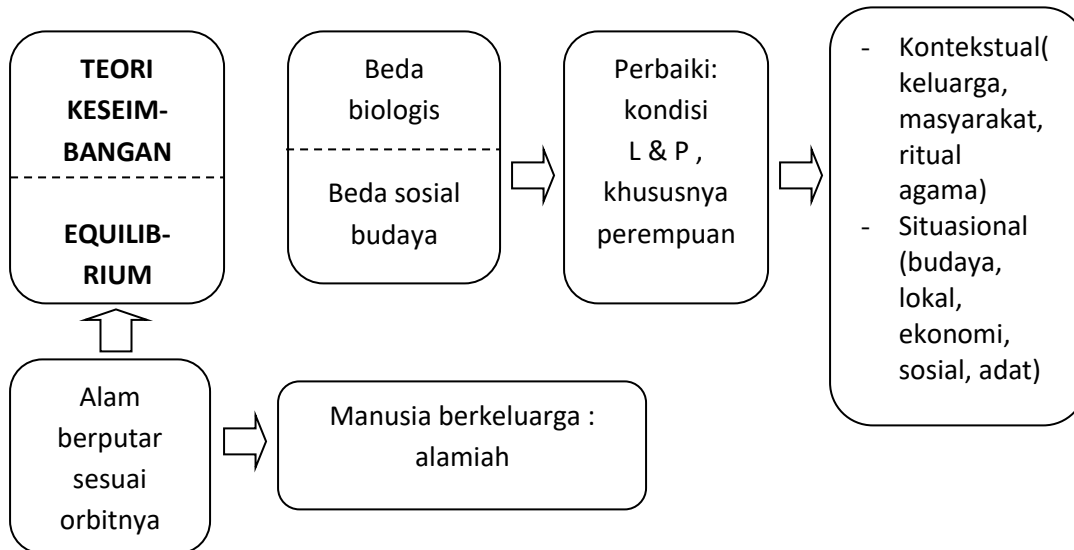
TEORI KESEIMBANGAN

EQUILIBRIUM

Beda biologis

Beda sosial budaya

Perbaiki: kondisi L & P , khususnya perempuan

- Kontekstual( keluarga, masyarakat, ritual agama)
- Situasional (budaya, lokal, ekonomi, sosial, adat)

Alam berputar sesuai orbitnya

Manusia berkeluarga : alamiah